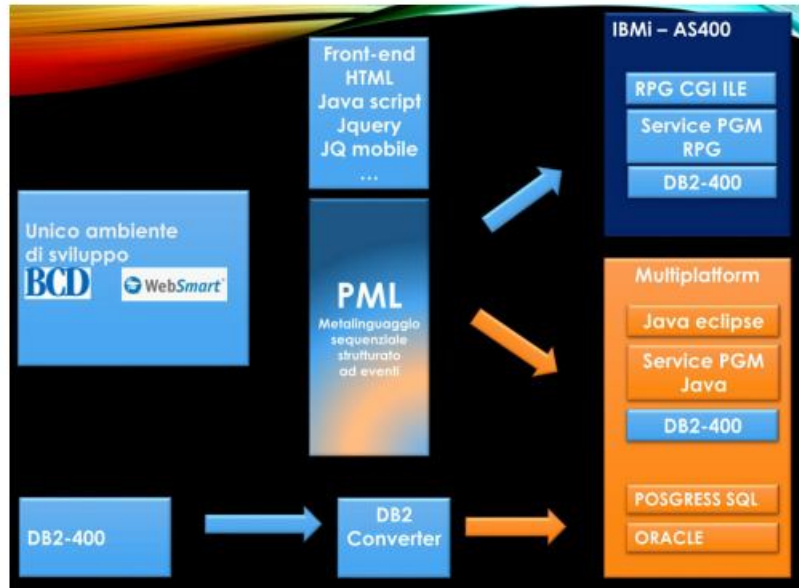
Front-end
HTML
Java script
Jquery
JQ mobile
...

IBMi – AS400

RPG CGI ILE

Service PGM RPG

DB2-400

Unico ambiente di sviluppo

BCD

WebSmart

PML

Metalinguaggio sequenziale strutturato ad eventi

Multiplatform

Java eclipse

Service PGM Java

DB2-400

POSGRESS SQL

ORACLE

DB2-400

DB2 Converter